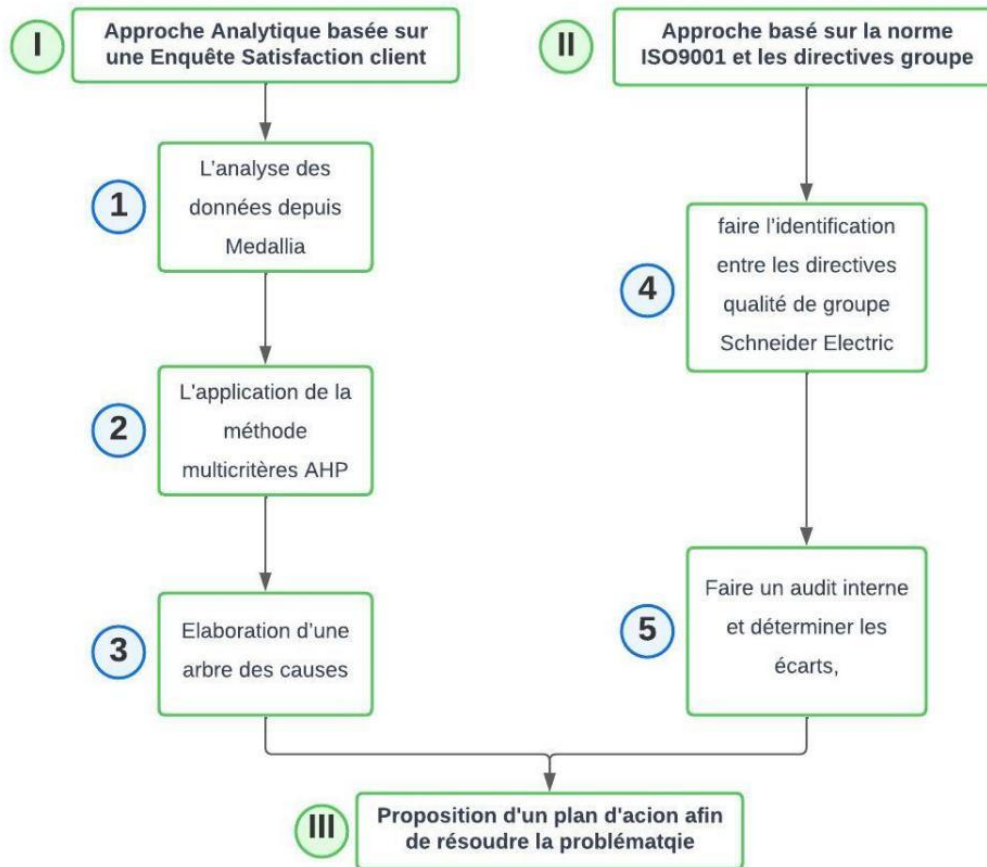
I

Approche Analytique basée sur une Enquête Satisfaction client

1

L'analyse des données depuis Medallia

2

L'application de la méthode multicritères AHP

3

Elaboration d'une arbre des causes

II

Approche basé sur la norme ISO9001 et les directives groupe

4

faire l'identification entre les directives qualité de groupe Schneider Electric

5

Faire un audit interne et déterminer les écarts,

III

Proposition d'un plan d'acion afin de résoudre la problématqie